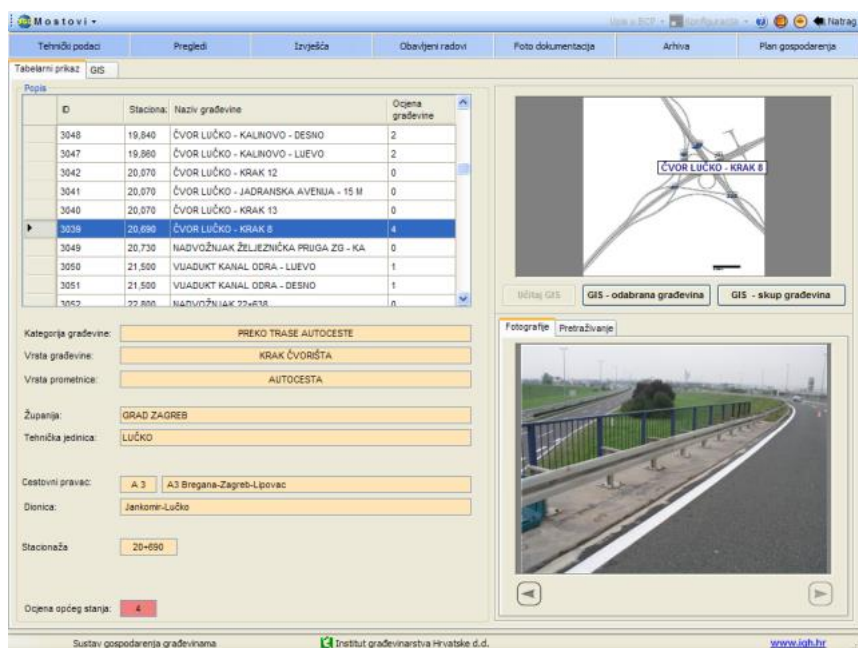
Mostovi ▾

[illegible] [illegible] Natrag

Tehnički podaci | Pregledi | Izvješća | Obavljeni radovi | Foto dokumentacija | Arhiva | Plan gospodarenja

Tabelarni prikaz | GIS

Popis

| | ID | Staciona: | Naziv građevine | Ocjena građevine |
|---|---|---|---|---|
| | 3048 | 19,840 | ČVOR LUČKO - KALINOVO - DESNO | 2 |
| | 3047 | 19,860 | ČVOR LUČKO - KALINOVO - LIJEVO | 2 |
| | 3042 | 20,070 | ČVOR LUČKO - KRAK 12 | 0 |
| | 3041 | 20,070 | ČVOR LUČKO - JADRANSKA AVENIJA - 15 M | 0 |
| | 3040 | 20,070 | ČVOR LUČKO - KRAK 13 | 0 |
| ▸ | 3039 | 20,690 | ČVOR LUČKO - KRAK 8 | 4 |
| | 3049 | 20,730 | NADVOŽNJAK ŽELJEZNIČKA PRUGA ZG - KA | 0 |
| | 3050 | 21,500 | VIJADUKT KANAL ODRA - LIJEVO | 1 |
| | 3051 | 21,500 | VIJADUKT KANAL ODRA - DESNO | 1 |
| | 3052 | 22,800 | NADVOŽNJAK 22+638 | 0 |

ČVOR LUČKO - KRAK 8

Učitaj GIS | GIS - odabrana građevina | GIS - skup građevina

Kategorija građevine: PREKO TRASE AUTOCESTE

Vrsta građevine: KRAK ČVORIŠTA

Vrsta prometnice: AUTOCESTA

Županija: GRAD ZAGREB

Tehnička jedinica: LUČKO

Cestovni pravac: A 3 | A3 Bregana-Zagreb-Lipovac

Dionica: Jankomir-Lučko

Stacionaža: 20+690

Ocjena općeg stanja: 4

Fotografije | Pretraživanje

Sustav gospodarenja građevinama

Institut građevinarstva Hrvatske d.d.

www.igh.hr